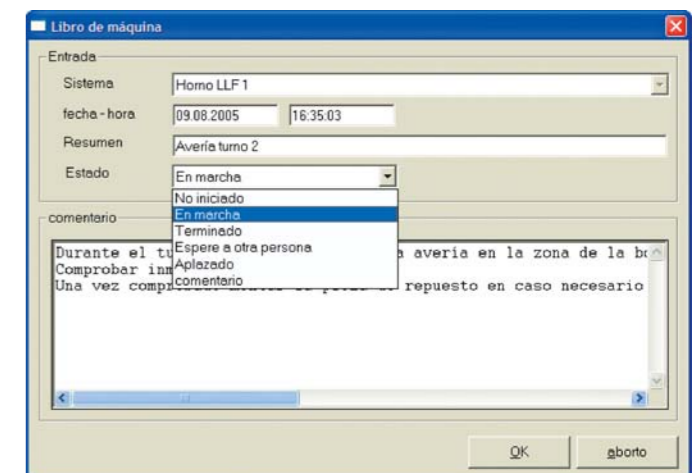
Libro de máquina

Entrada

Sistema Horno LLF 1

fecha - hora 09.08.2005 16:35:03

Resumen Avería turno 2

Estado En marcha

No iniciado
En marcha
Terminado
Espere a otra persona
Aplazado
comentario

comentario

Durante el tu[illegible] a avería en la zona de la bo
Comprobar inm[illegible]
Una vez compr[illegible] repuesto en caso necesario

OK aborto